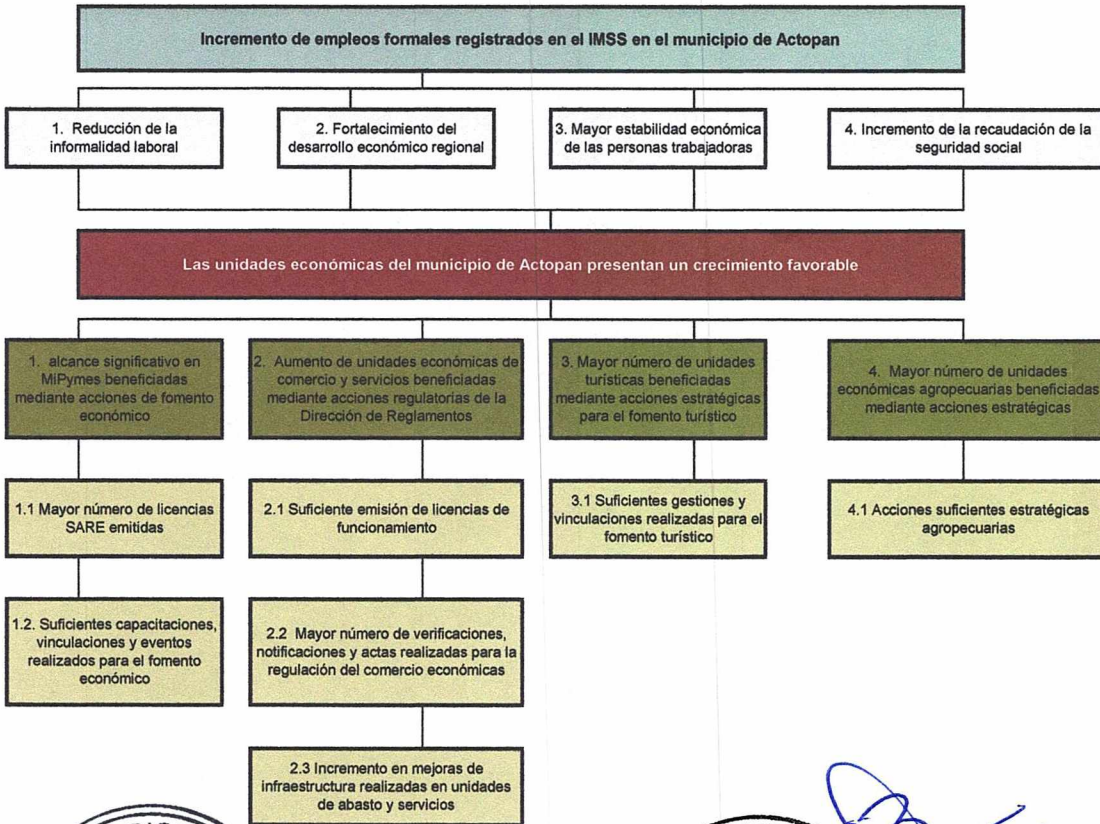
Incremento de empleos formales registrados en el IMSS en el municipio de Actopan

1. Reducción de la informalidad laboral

2. Fortalecimiento del desarrollo económico regional

3. Mayor estabilidad económica de las personas trabajadoras

4. Incremento de la recaudación de la seguridad social

Las unidades económicas del municipio de Actopan presentan un crecimiento favorable

1. alcance significativo en MiPymes beneficiadas mediante acciones de fomento económico

2. Aumento de unidades económicas de comercio y servicios beneficiadas mediante acciones regulatorias de la Dirección de Reglamentos

3. Mayor número de unidades turísticas beneficiadas mediante acciones estratégicas para el fomento turístico

4. Mayor número de unidades económicas agropecuarias beneficiadas mediante acciones estratégicas

1.1 Mayor número de licencias SARE emitidas

2.1 Suficiente emisión de licencias de funcionamiento

3.1 Suficientes gestiones y vinculaciones realizadas para el fomento turístico

4.1 Acciones suficientes estratégicas agropecuarias

1.2. Suficientes capacitaciones, vinculaciones y eventos realizados para el fomento económico

2.2 Mayor número de verificaciones, notificaciones y actas realizadas para la regulación del comercio económicas

2.3 Incremento en mejoras de infraestructura realizadas en unidades de abasto y servicios